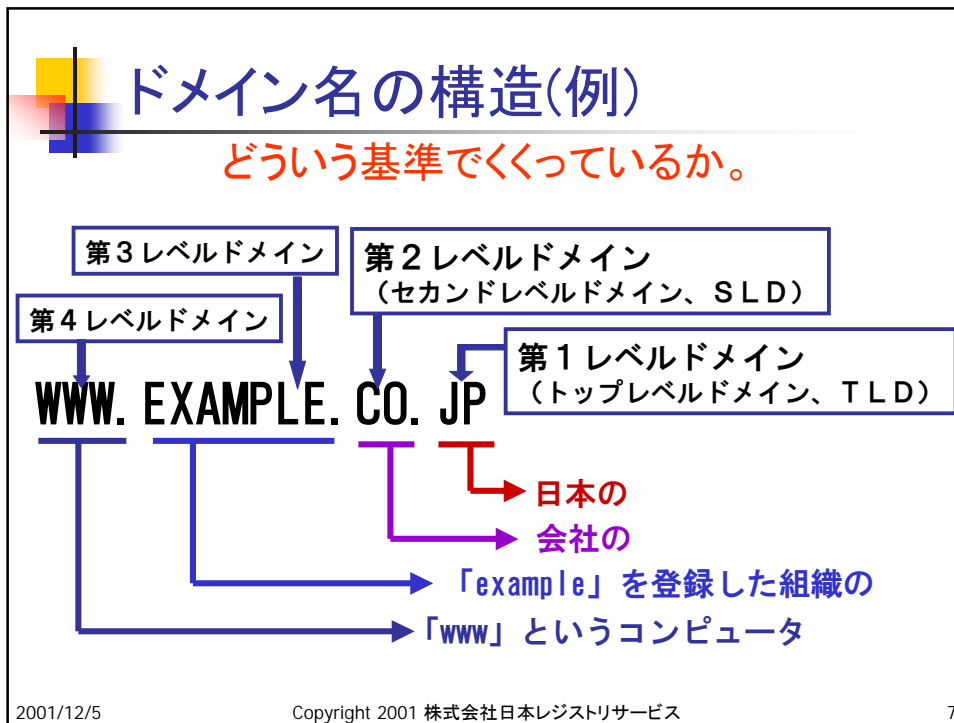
ドメイン名の構造(例)

どういう基準でくくっているか。

第３レベルドメイン

第２レベルドメイン
（セカンドレベルドメイン、ＳＬＤ）

第４レベルドメイン

第１レベルドメイン
（トップレベルドメイン、ＴＬＤ）

WWW.EXAMPLE.CO.JP

日本の

会社の

「example」を登録した組織の

「www」というコンピュータ

2001/12/5 Copyright 2001 株式会社日本レジストリサービス 7